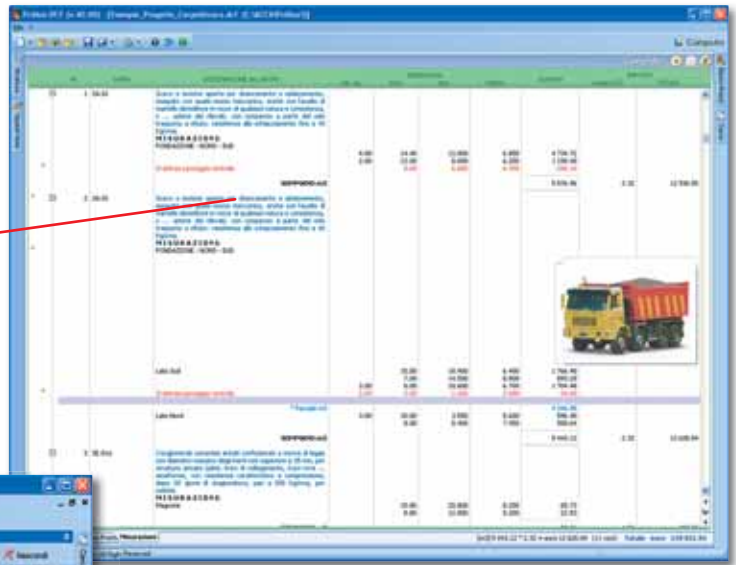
Primus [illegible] - [Esempio_Progetto_Computo.dcf (C:\ACCA\Primus\)]

Computo

N. | TARIFFA | DESIGNAZIONE DEI LAVORI | DIMENSIONI | QUANTITÀ | IMPORTI

1 | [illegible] | Scavo a sezione aperta per sbancamento e splateamento, eseguito con qualsiasi mezzo meccanico, anche con l'ausilio di martello demolitore in rocce di qualsiasi natura e consistenza, ... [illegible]
MISURAZIONI:
FONDAZIONE - NORD - SUD

4,00 | 14,40 | 12,000 | 0,900 | 4.706,70
2,00 | 22,00 | 8,000 | 4,200 | 1.190,40

SOMMANO m3 | 5.936,46 | 2,32 | 13.768,00

2 | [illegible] | Scavo a sezione aperta per sbancamento e splateamento, eseguito con qualsiasi mezzo meccanico, anche con l'ausilio di martello demolitore in rocce di qualsiasi natura e consistenza, ... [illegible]
MISURAZIONI:
FONDAZIONE - NORD - SUD

Lato Sud
Lato Nord

SOMMANO m3 | 8.440,12 | 2,32 | 13.028,84

3 | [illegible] | Conglomerato cementizio armato confezionato a norma di legge con idoneo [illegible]
MISURAZIONI:
Magrone

Misurazioni

Nascondi